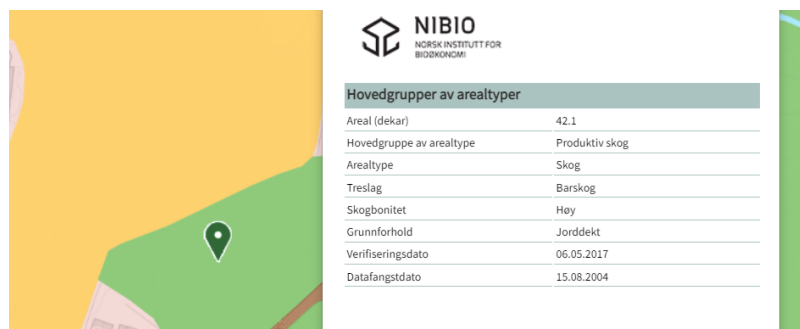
NIBIO
NORSK INSTITUTT FOR BIOØKONOMI

Hovedgrupper av arealtyper

| | |
|---|---|
| Areal (dekar) | 42.1 |
| Hovedgruppe av arealtype | Produktiv skog |
| Arealtype | Skog |
| Treslag | Barskog |
| Skogbonitet | Høy |
| Grunnforhold | Jorddekt |
| Verifiseringsdato | 06.05.2017 |
| Datafangstdato | 15.08.2004 |